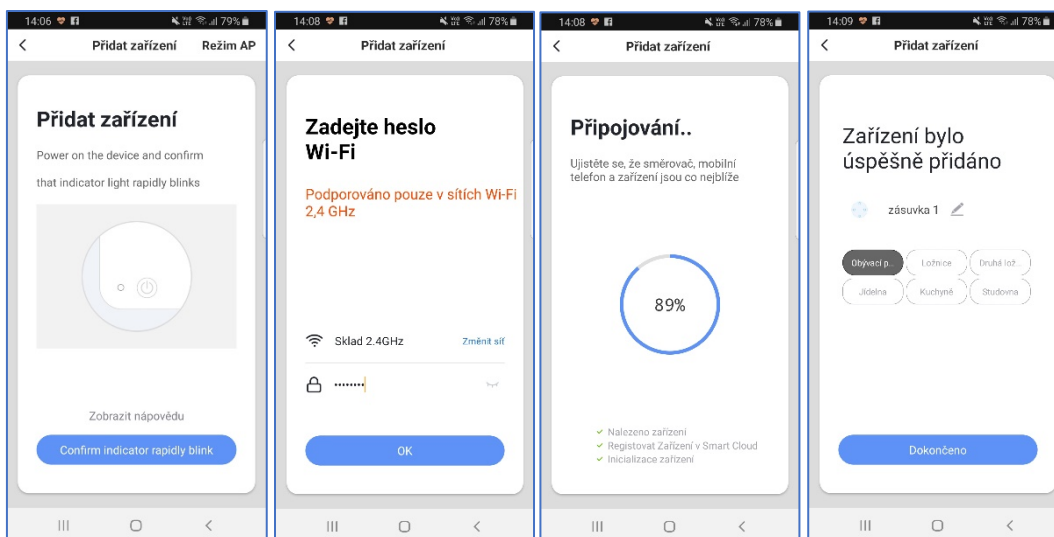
14:06 79%
<
Přidat zařízení
Režim AP

Přidat zařízení

Power on the device and confirm that indicator light rapidly blinks

Zobrazit nápovědu

Confirm indicator rapidly blink

14:08 78%
<
Přidat zařízení

Zadejte heslo Wi-Fi

Podporováno pouze v sítích Wi-Fi 2,4 GHz

Sklad 2.4GHz
Změnit síť

········

OK

14:08 78%
<
Přidat zařízení

Připojování..

Ujistěte se, že směrovač, mobilní telefon a zařízení jsou co nejblíže

89%

Nalezeno zařízení
Registovat Zařízení v Smart Cloud
Inicializace zařízení

14:09 78%
<
Přidat zařízení

Zařízení bylo úspěšně přidáno

zásuvka 1

Obývací p..
Ložnice
Druhá lož..
Jídelna
Kuchyně
Studovna

Dokončeno